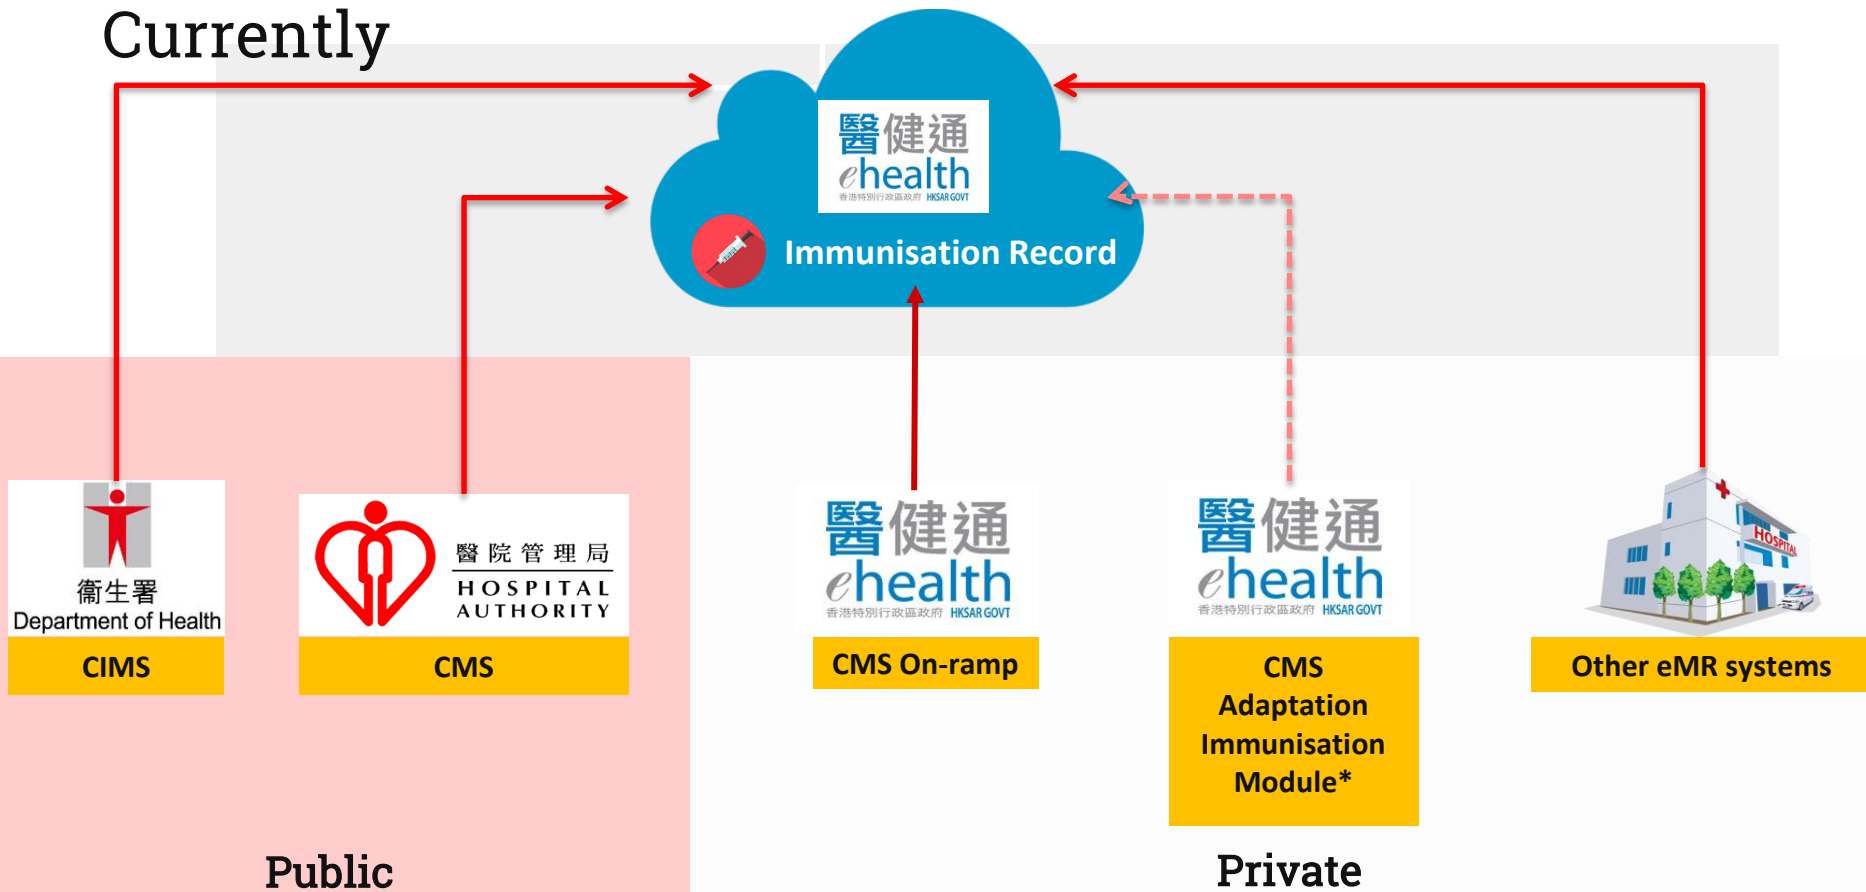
Currently

醫健通
ehealth
香港特別行政區政府 HKSAR GOVT

Immunisation Record

衞生署
Department of Health
CIMS

醫院管理局
HOSPITAL AUTHORITY
CMS

醫健通
ehealth
香港特別行政區政府 HKSAR GOVT
CMS On-ramp

醫健通
ehealth
香港特別行政區政府 HKSAR GOVT
CMS Adaptation Immunisation Module*

HOSPITAL
Other eMR systems

Public

Private